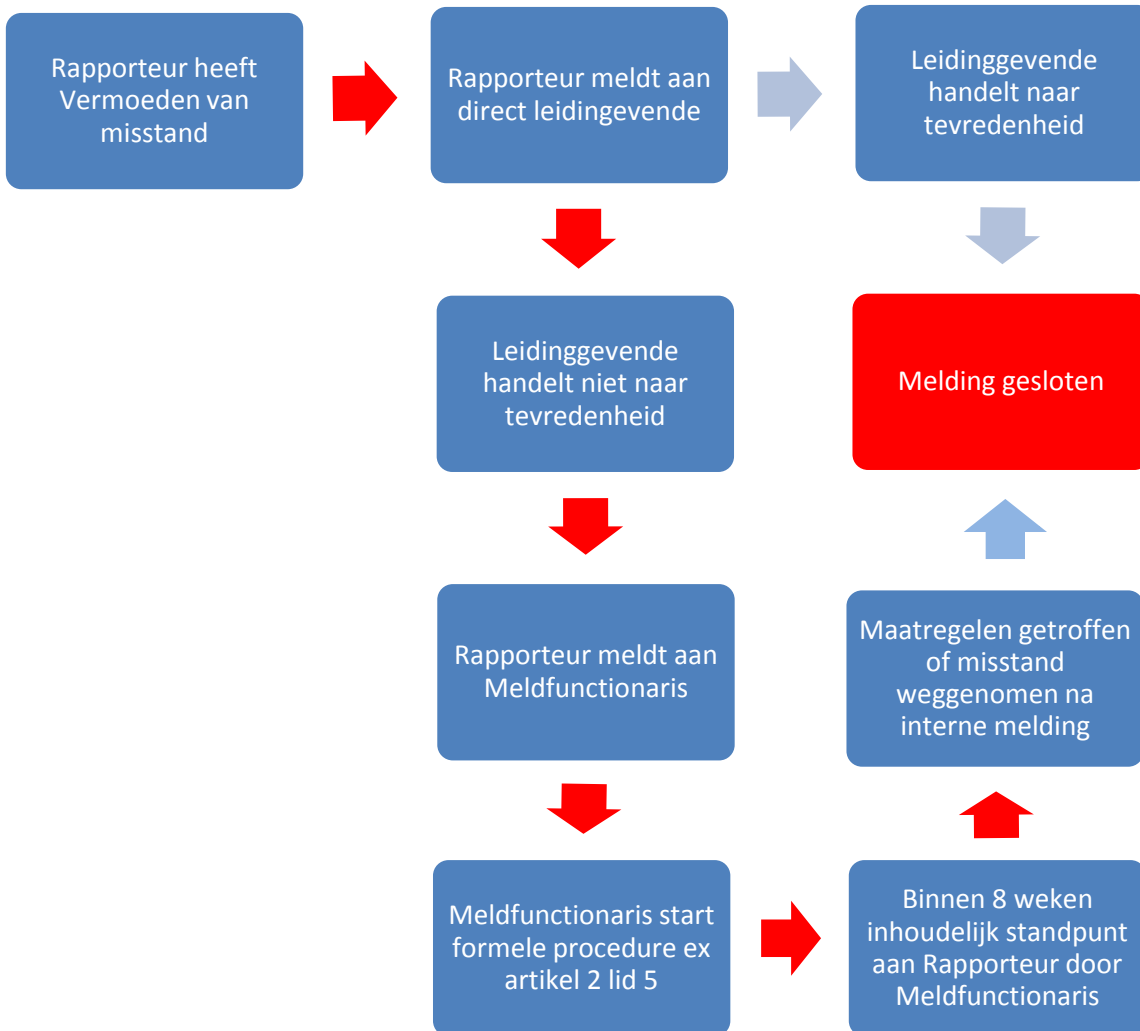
Rapporteur heeft Vermoeden van misstand

Rapporteur meldt aan direct leidingevende

Leidinggevende handelt naar tevredenheid

Leidinggevende handelt niet naar tevredenheid

Melding gesloten

Rapporteur meldt aan Meldfunctionaris

Maatregelen getroffen of misstand weggenomen na interne melding

Meldfunctionaris start formele procedure ex artikel 2 lid 5

Binnen 8 weken inhoudelijk standpunt aan Rapporteur door Meldfunctionaris